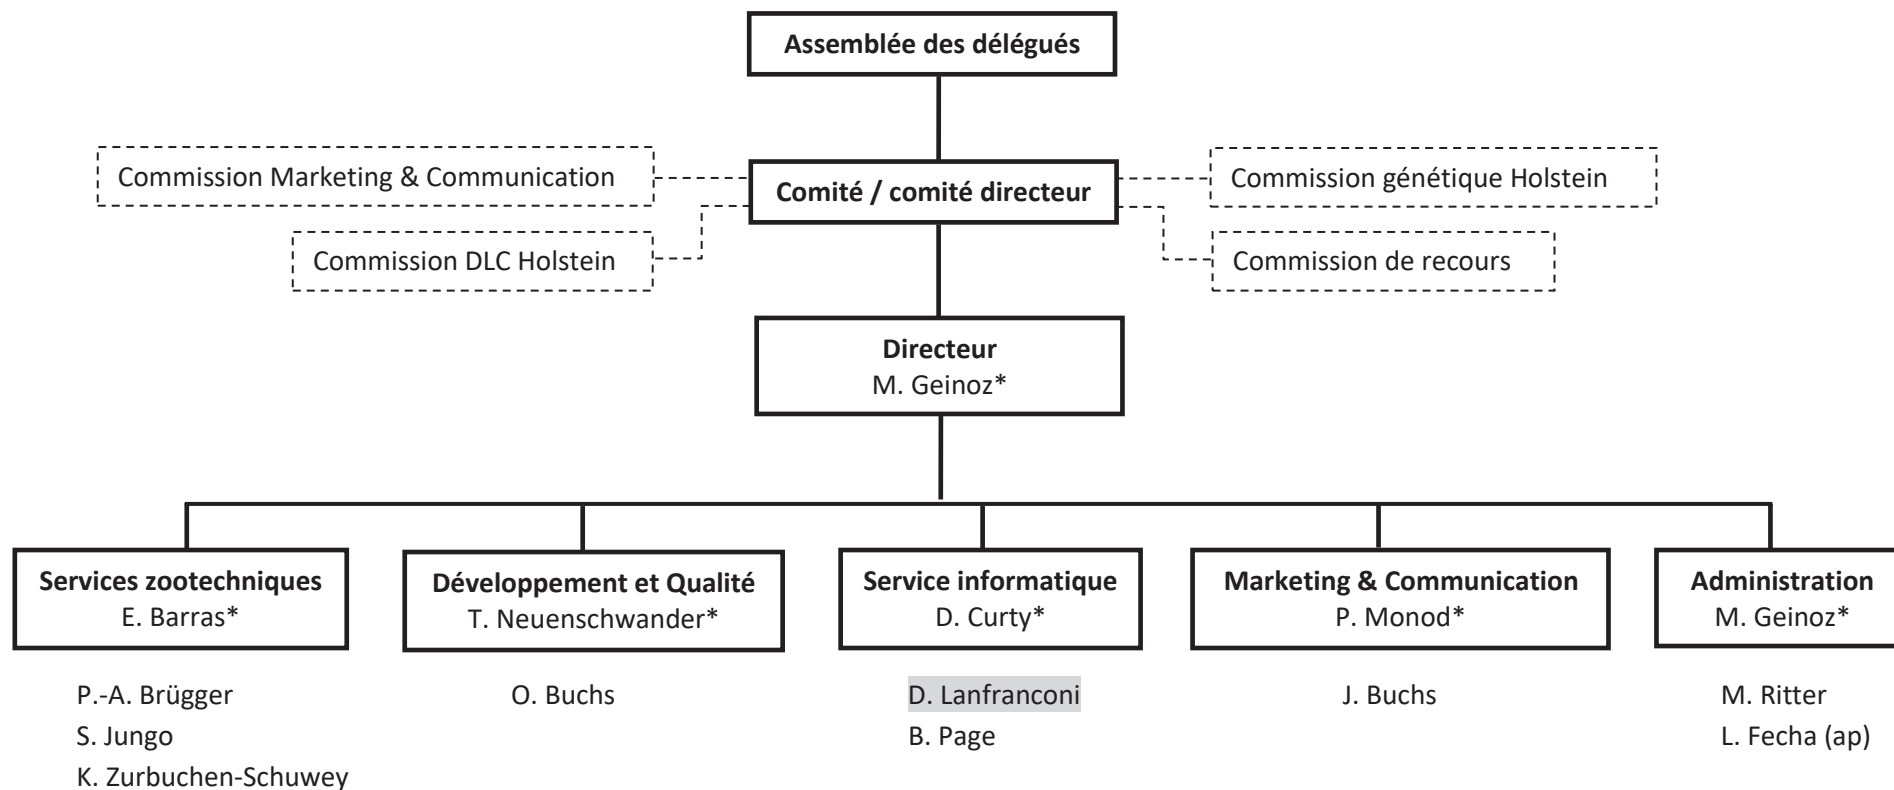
Assemblée des délégués

Commission Marketing & Communication

Comité / comité directeur

Commission génétique Holstein

Commission DLC Holstein

Commission de recours

Directeur
M. Geinoz*

Services zootechniques
E. Barras*

P.-A. Brügger
S. Jungo
K. Zurbuchen-Schuwey

Développement et Qualité
T. Neuenschwander*

O. Buchs

Service informatique
D. Curty*

D. Lanfranconi
B. Page

Marketing & Communication
P. Monod*

J. Buchs

Administration
M. Geinoz*

M. Ritter
L. Fecha (ap)